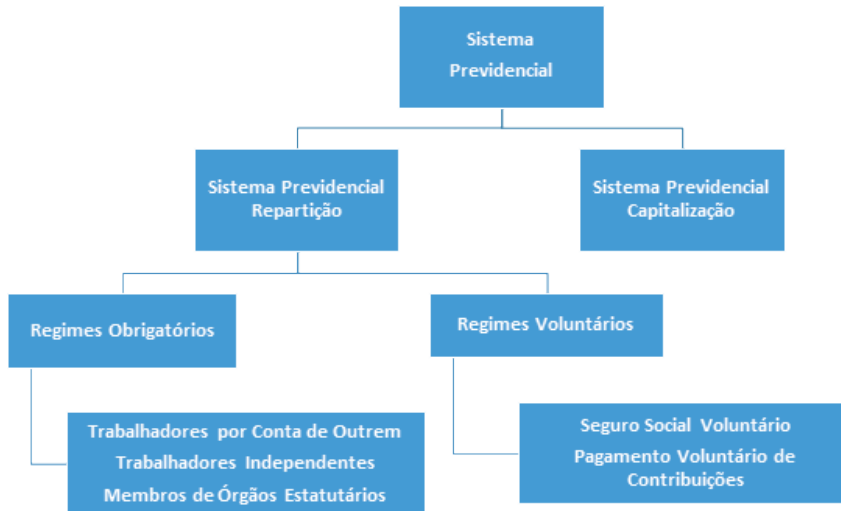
Sistema Previdencial

Sistema Previdencial Repartição

Sistema Previdencial Capitalização

Regimes Obrigatórios

Regimes Voluntários

Trabalhadores por Conta de Outrem
Trabalhadores Independentes
Membros de Órgãos Estatutários

Seguro Social Voluntário
Pagamento Voluntário de Contribuições